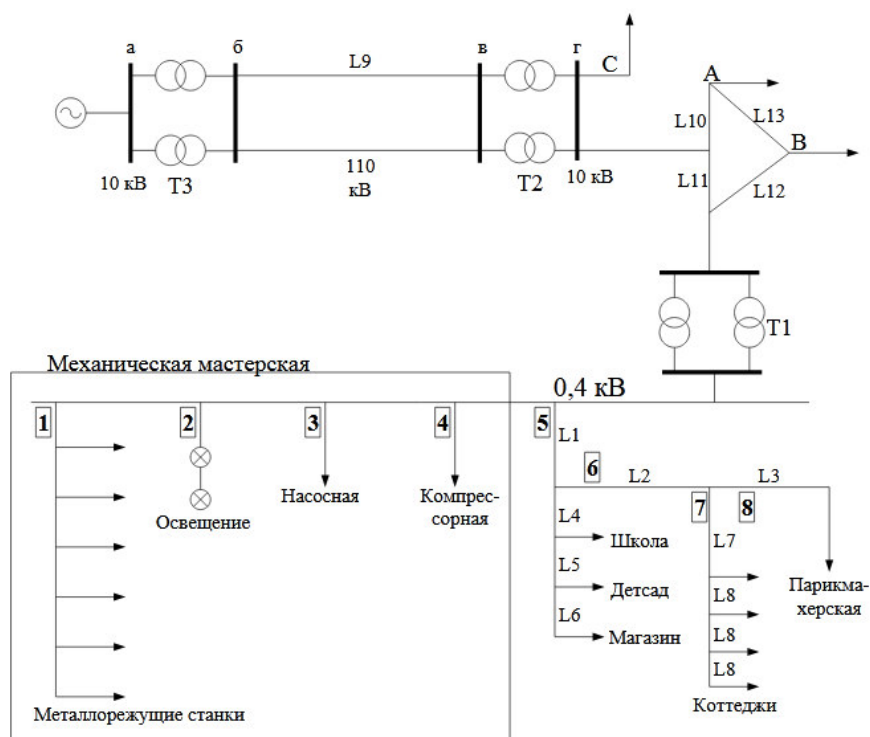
а
б
L9
в
г
C
A
L13
L10
B
10 кВ
T3
110 кВ
T2
10 кВ
L11
L12
T1
Механическая мастерская
0,4 кВ
1
2
3
4
5
L1
6
L2
L3
7
8
Освещение
Насосная
Компрессорная
L4
Школа
L5
Детсад
L6
Магазин
L7
L8
L8
L8
Парикмахерская
Коттеджи
Металлорежущие станки